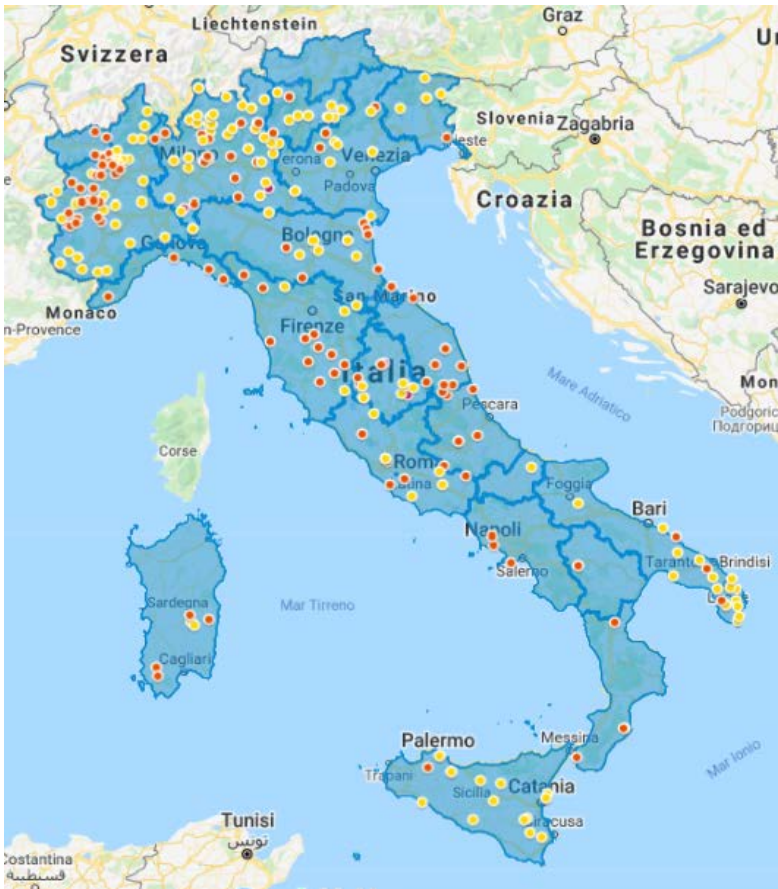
Liechtenstein
Graz
Svizzera
Slovenia
Zagabria
Milano
Verona
Venezia
Padova
Trieste
Croazia
Bosnia ed Erzegovina
Sarajevo
Genova
Bologna
Monaco
n-Provence
San Marino
Firenze
Italia
Mare Adriatico
Pescara
Corse
Roma
Latina
Foggia
Bari
Napoli
Salerno
Taranto
Brindisi
Lecce
Sardegna
Mar Tirreno
Cagliari
Palermo
Messina
Trapani
Sicilia
Catania
Siracusa
Mar Ionio
Tunisi
تونس
Costantina
قسنطينة
Podgorica
Подгорица
Mon
Ur